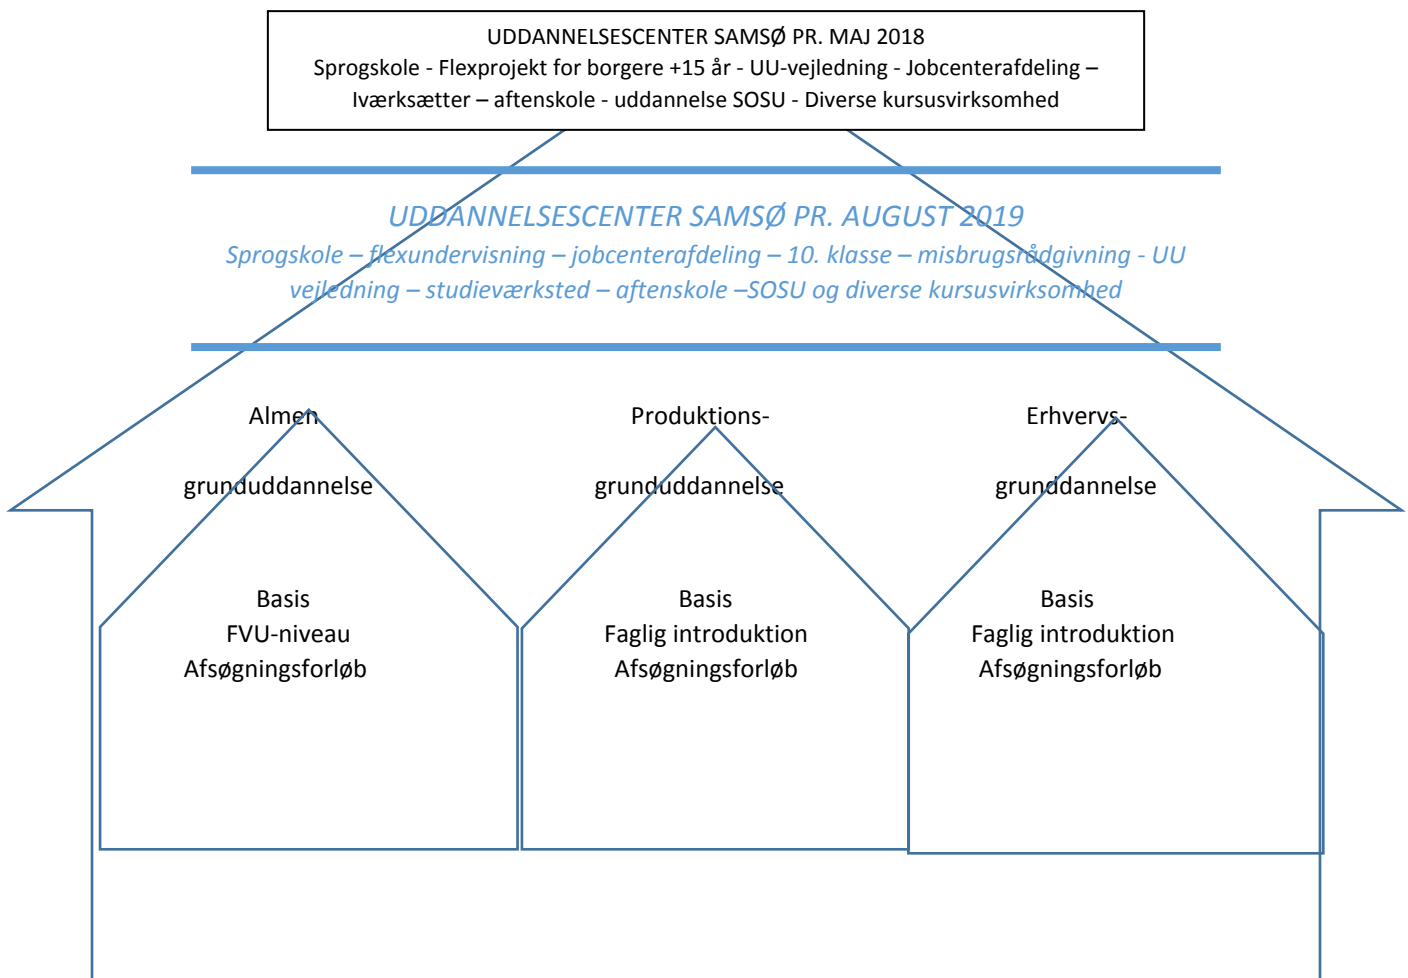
UDDANNELSESCENTER SAMSØ PR. MAJ 2018
Sprogskole - Flexprojekt for borgere +15 år - UU-vejledning - Jobcenterafdeling – Iværksætter – aftenskole - uddannelse SOSU - Diverse kursusvirksomhed

UDDANNELSESCENTER SAMSØ PR. AUGUST 2019
Sprogskole – flexundervisning – jobcenterafdeling – 10. klasse – misbrugsrådgivning - UU vejledning – studieværksted – aftenskole –SOSU og diverse kursusvirksomhed

Almen

grunduddannelse

Basis
FVU-niveau
Afsøgningsforløb

Produktions-

grunduddannelse

Basis
Faglig introduktion
Afsøgningsforløb

Erhvervs-

grunddannelse

Basis
Faglig introduktion
Afsøgningsforløb